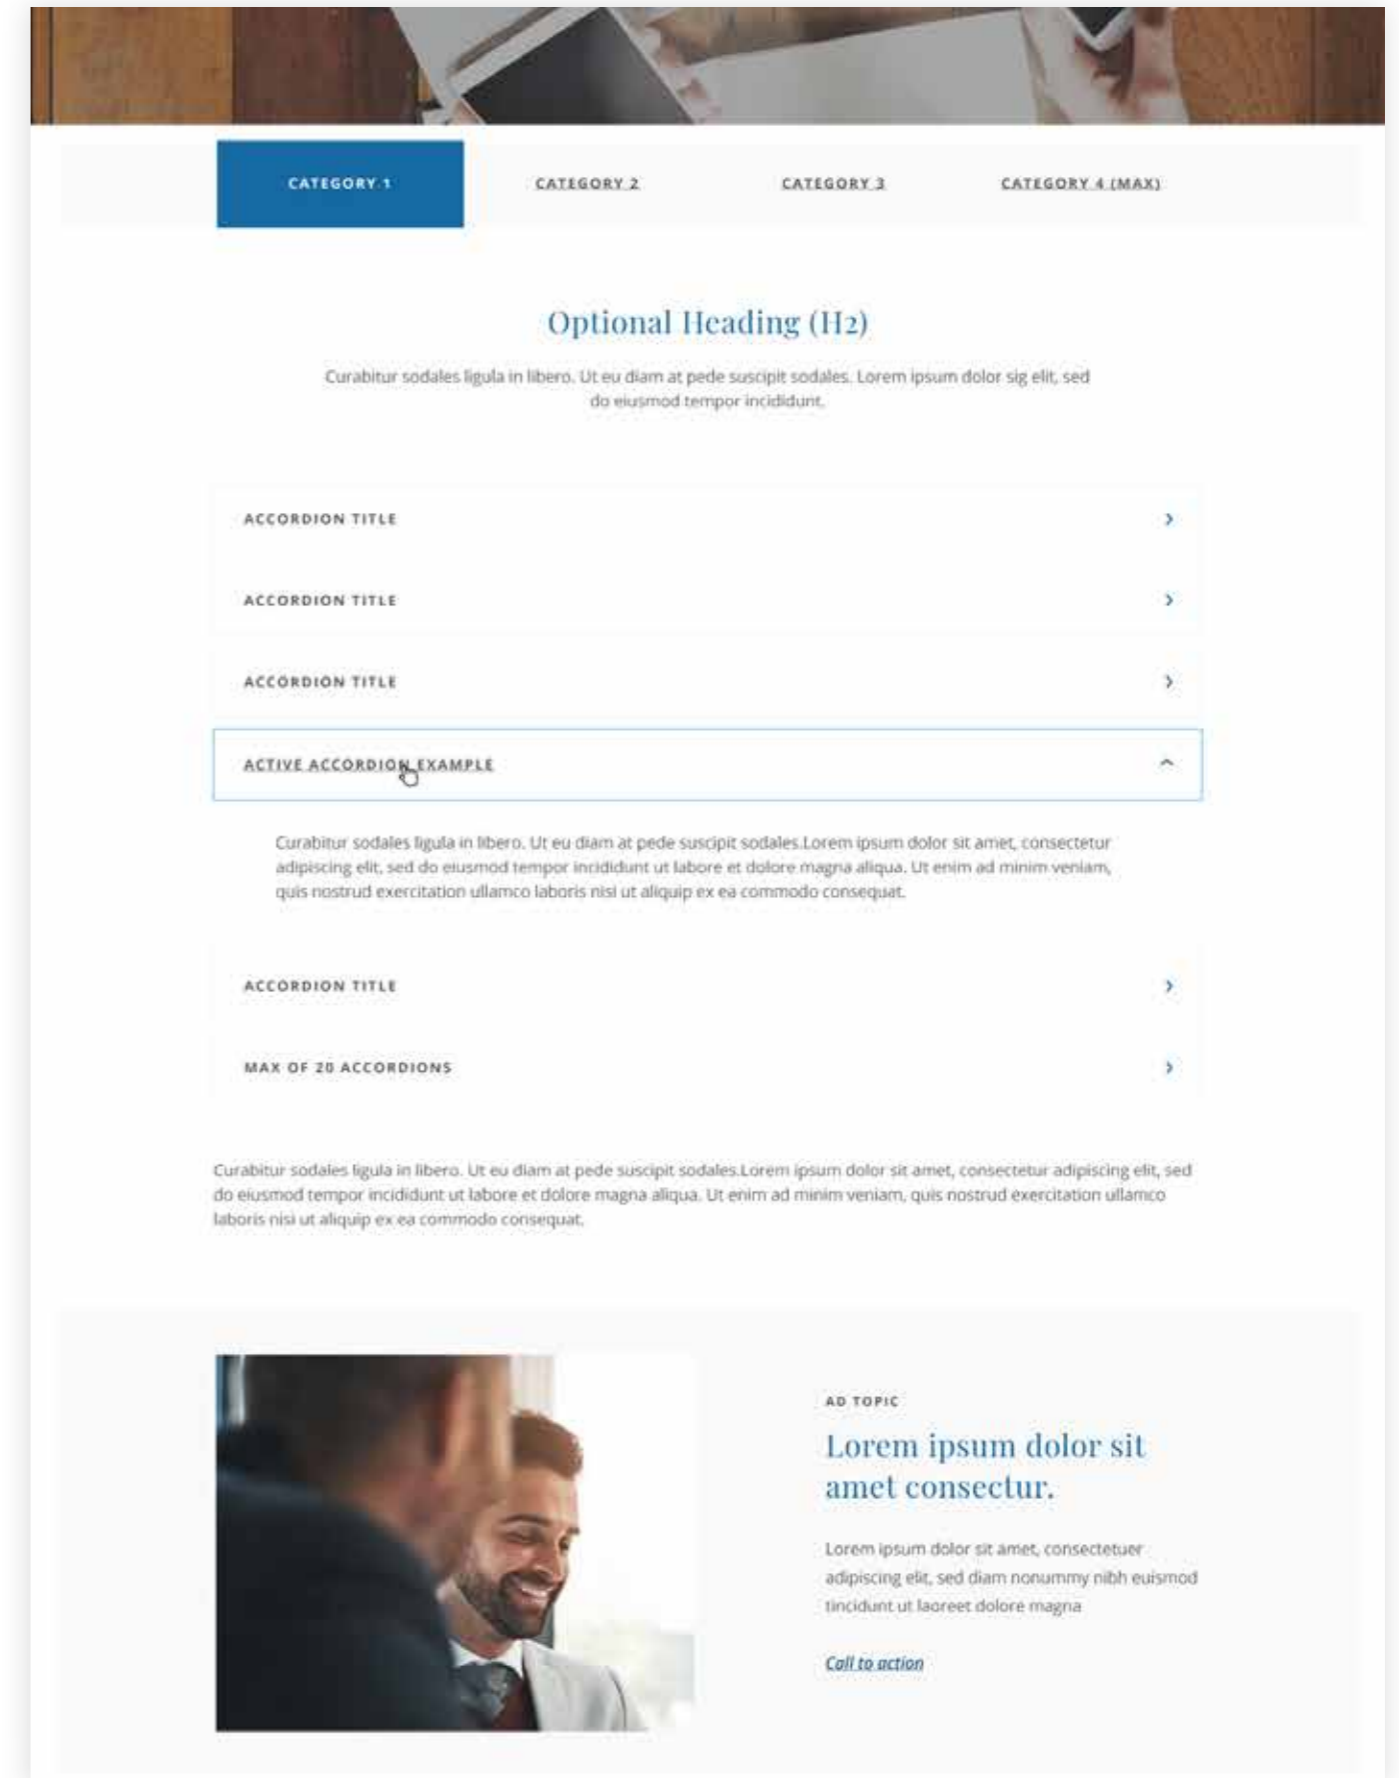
CATEGORY 1

CATEGORY 2

CATEGORY 3

CATEGORY 4 (MAX)

Optional Heading (H2)

Curabitur sodales ligula in libero. Ut eu diam at pede suscipit sodales. Lorem ipsum dolor sig elit, sed do eiusmod tempor incididunt.

ACCORDION TITLE

ACCORDION TITLE

ACCORDION TITLE

ACTIVE ACCORDION EXAMPLE

Curabitur sodales ligula in libero. Ut eu diam at pede suscipit sodales.Lorem ipsum dolor sit amet, consectetur adipiscing elit, sed do eiusmod tempor incididunt ut labore et dolore magna aliqua. Ut enim ad minim veniam, quis nostrud exercitation ullamco laboris nisi ut aliquip ex ea commodo consequat.

ACCORDION TITLE

MAX OF 20 ACCORDIONS

Curabitur sodales ligula in libero. Ut eu diam at pede suscipit sodales.Lorem ipsum dolor sit amet, consectetur adipiscing elit, sed do eiusmod tempor incididunt ut labore et dolore magna aliqua. Ut enim ad minim veniam, quis nostrud exercitation ullamco laboris nisi ut aliquip ex ea commodo consequat.

AD TOPIC

Lorem ipsum dolor sit amet consectur.

Lorem ipsum dolor sit amet, consectetuer adipiscing elit, sed diam nonummy nibh euismod tincidunt ut laoreet dolore magna

Call to action